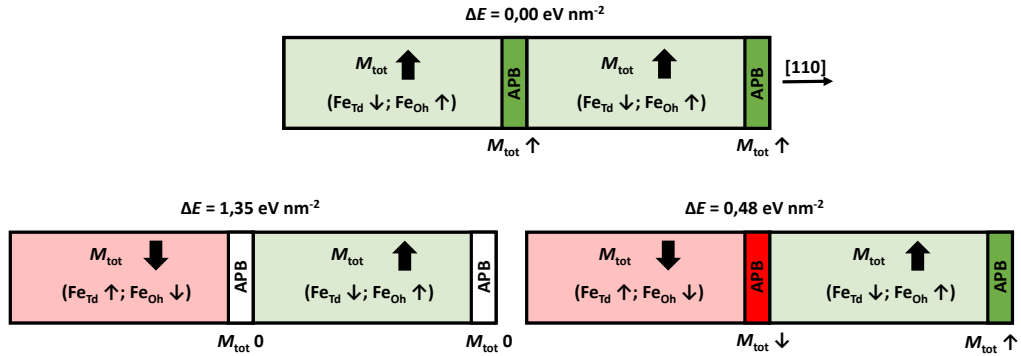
$\Delta E$ = 0,00 eV nm$^{-2}$

$M_{tot}$ ↑

(Fe$_{Td}$ ↓; Fe$_{Oh}$ ↑)

APB

$M_{tot}$ ↑

(Fe$_{Td}$ ↓; Fe$_{Oh}$ ↑)

APB

[110]

$M_{tot}$ ↑

$M_{tot}$ ↑

$\Delta E$ = 1,35 eV nm$^{-2}$

$M_{tot}$ ↓

(Fe$_{Td}$ ↑; Fe$_{Oh}$ ↓)

APB

$M_{tot}$ ↑

(Fe$_{Td}$ ↓; Fe$_{Oh}$ ↑)

APB

$M_{tot}$ 0

$M_{tot}$ 0

$\Delta E$ = 0,48 eV nm$^{-2}$

$M_{tot}$ ↓

(Fe$_{Td}$ ↑; Fe$_{Oh}$ ↓)

APB

$M_{tot}$ ↑

(Fe$_{Td}$ ↓; Fe$_{Oh}$ ↑)

APB

$M_{tot}$ ↓

$M_{tot}$ ↑